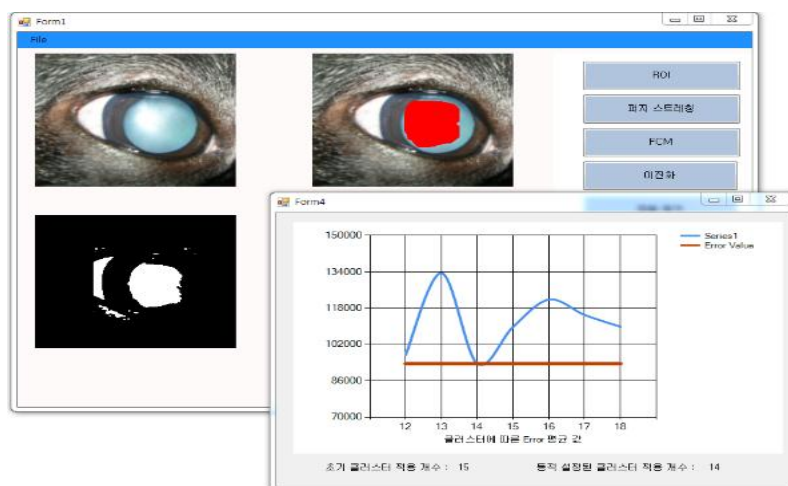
Form1

File

ROI

퍼지 스트레칭

FCM

이진화

Form4

150000
134000
118000
102000
86000
70000

12 13 14 15 16 17 18

클러스터에 따른 Error 평균 값

Series1
Error Value

초기 클러스터 적용 개수 : 15

동적 설정된 클러스터 적용 개수 : 14